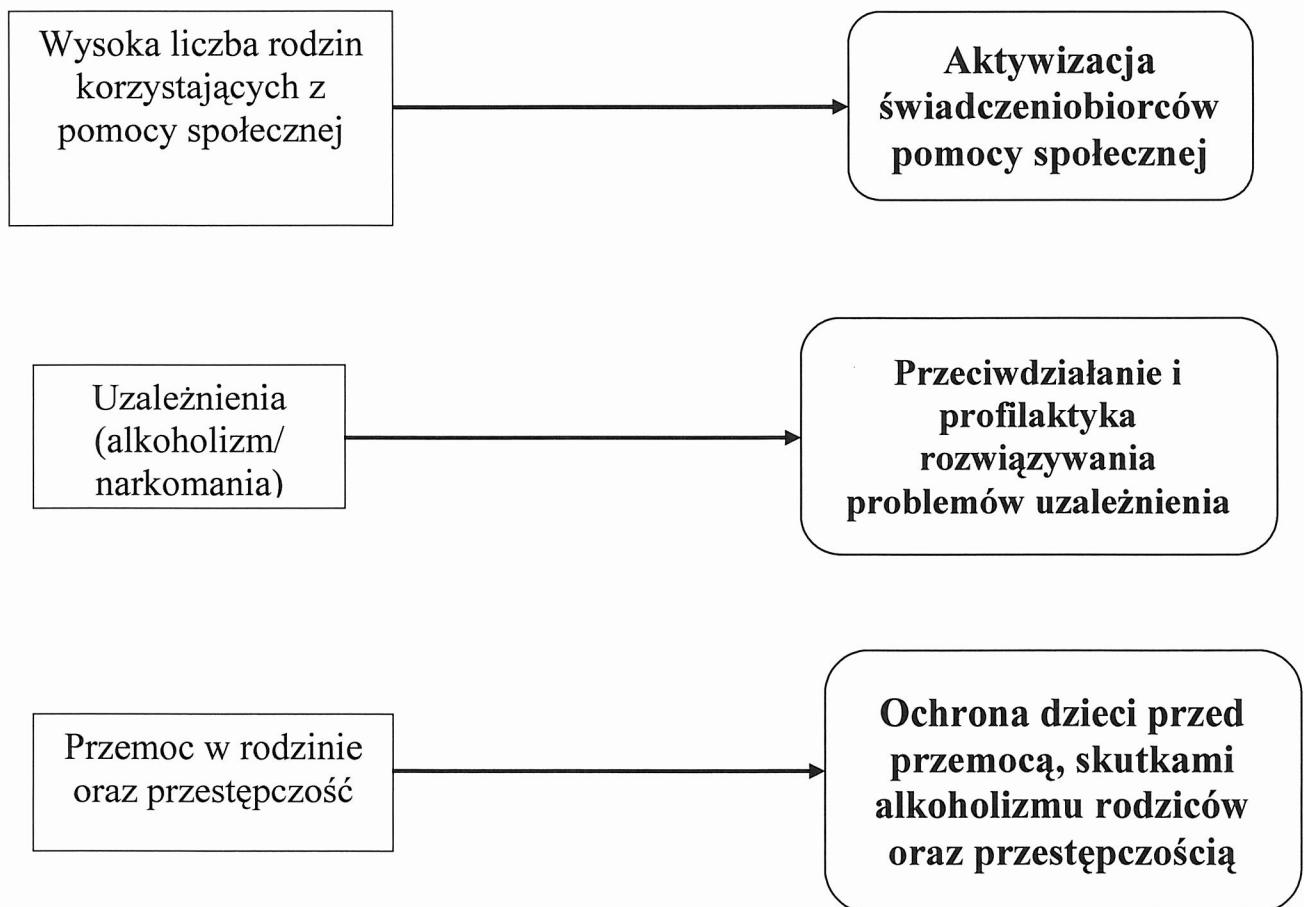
Wysoka liczba rodzin korzystających z pomocy społecznej

**Aktywizacja świadczeniobiorców pomocy społecznej**

Uzależnienia (alkoholizm/ narkomania)

**Przeciwdziałanie i profilaktyka rozwiązywania problemów uzależnienia**

Przemoc w rodzinie oraz przestępczość

**Ochrona dzieci przed przemocą, skutkami alkoholizmu rodziców oraz przestępczością**